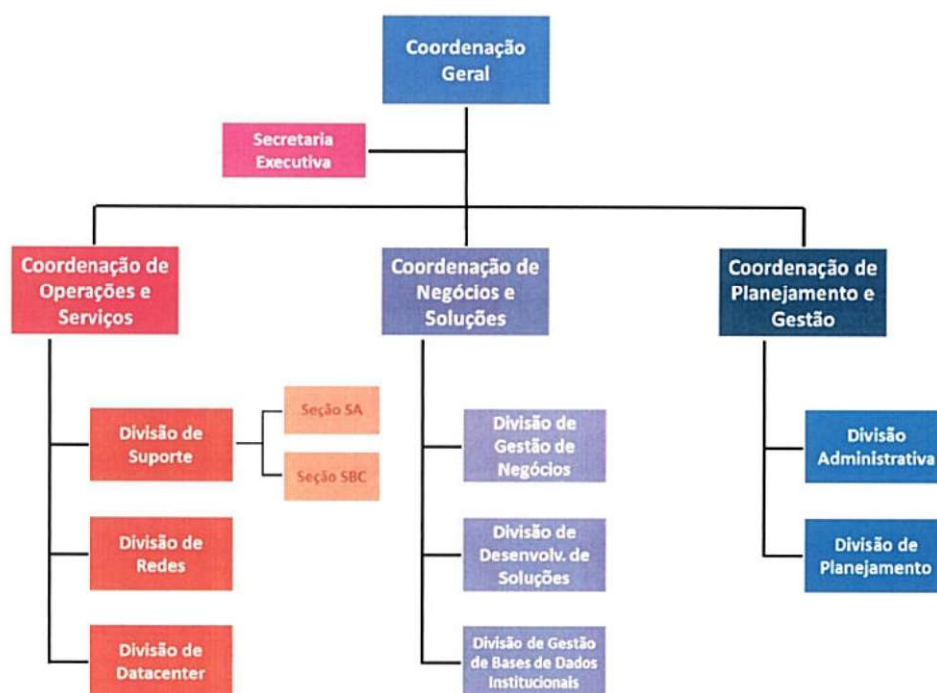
Coordenação Geral

Secretaria Executiva

Coordenação de Operações e Serviços

Coordenação de Negócios e Soluções

Coordenação de Planejamento e Gestão

Divisão de Suporte

Seção SA

Seção SBC

Divisão de Redes

Divisão de Datacenter

Divisão de Gestão de Negócios

Divisão de Desenvolv. de Soluções

Divisão de Gestão de Bases de Dados Institucionais

Divisão Administrativa

Divisão de Planejamento